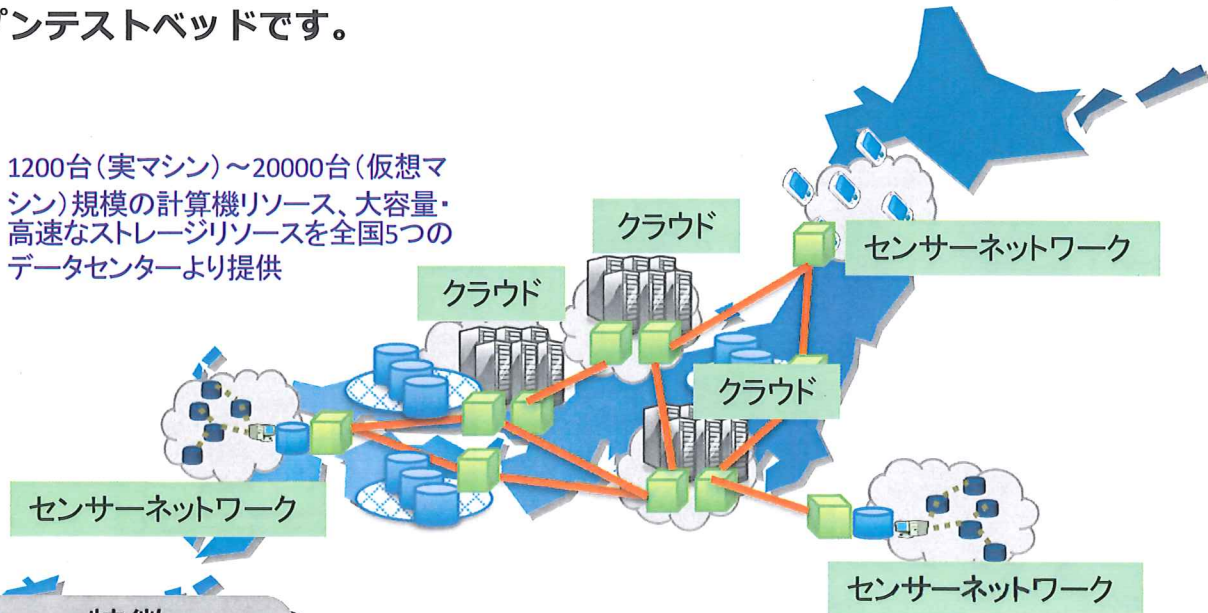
ンテストベッドです。

1200台（実マシン）～20000台（仮想マシン）規模の計算機リソース、大容量・高速なストレージリソースを全国5つのデータセンターより提供

クラウド

クラウド

センサーネットワーク

クラウド

センサーネットワーク

センサーネットワーク

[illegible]